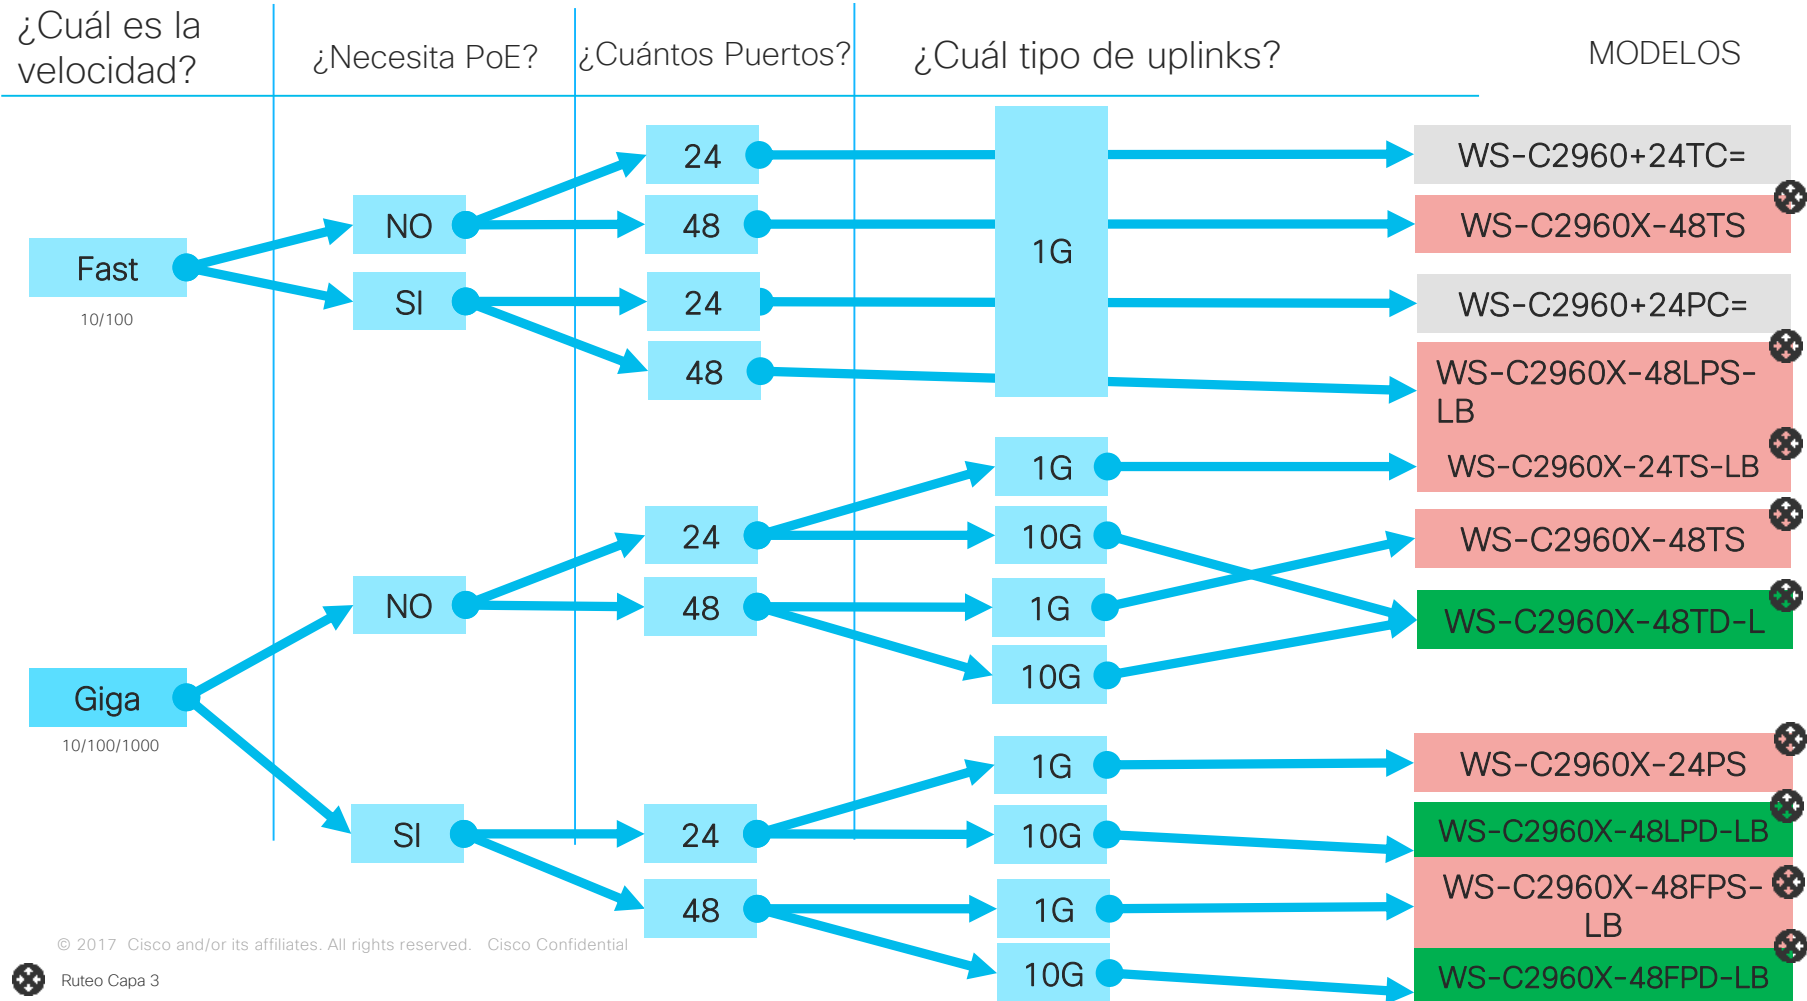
¿Cuál es la velocidad?

¿Necesita PoE?

¿Cuántos Puertos?

¿Cuál tipo de uplinks?

MODELOS

Fast
10/100

NO

SI

24

48

24

48

1G

WS-C2960+24TC=

WS-C2960X-48TS

WS-C2960+24PC=

WS-C2960X-48LPS-LB

WS-C2960X-24TS-LB

Giga
10/100/1000

NO

SI

24

48

24

48

1G

10G

1G

10G

1G

10G

1G

10G

WS-C2960X-48TS

WS-C2960X-48TD-L

WS-C2960X-24PS

WS-C2960X-48LPD-LB

WS-C2960X-48FPS-LB

WS-C2960X-48FPD-LB

© 2017 Cisco and/or its affiliates. All rights reserved. Cisco Confidential

Ruteo Capa 3